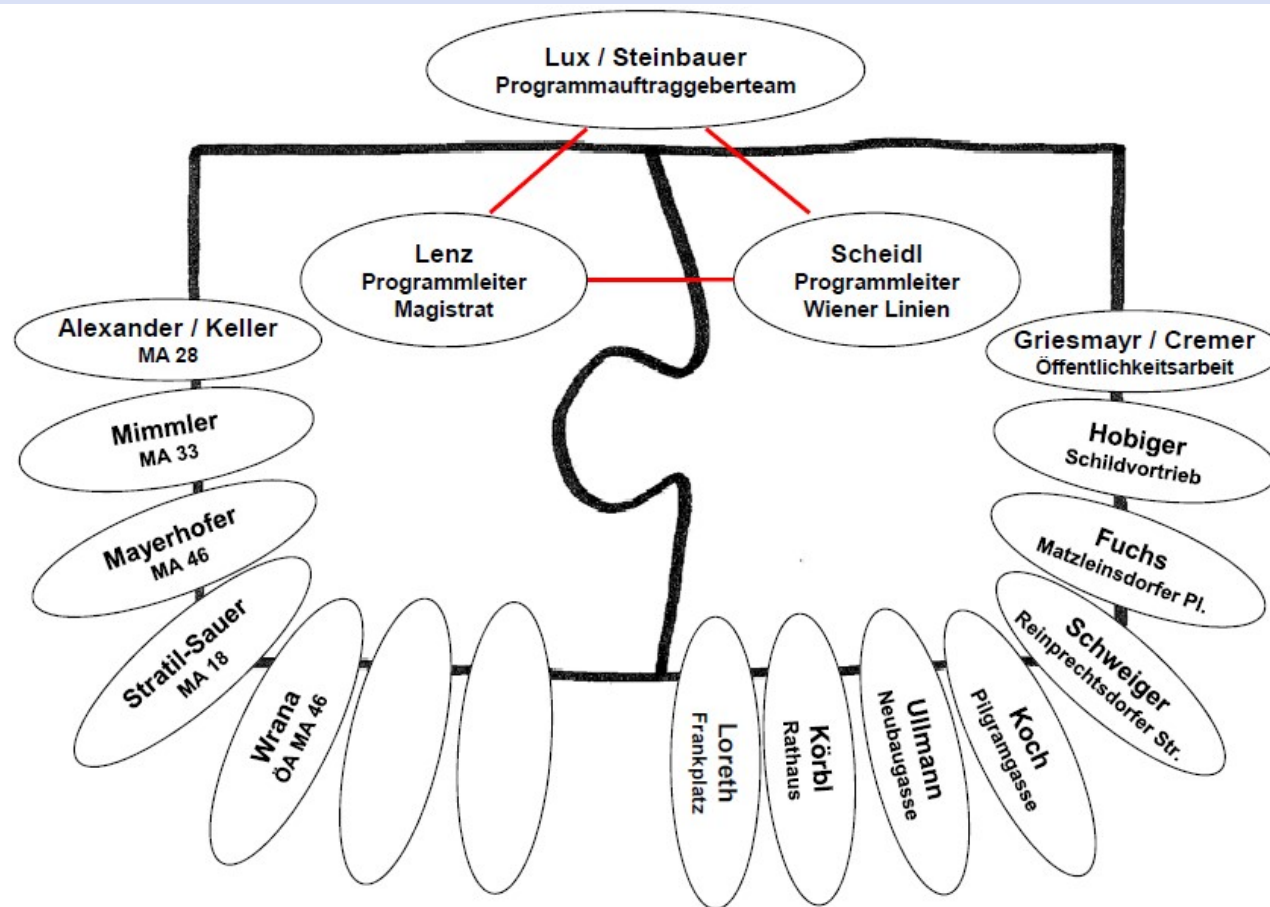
Lux / Steinbauer
Programmauftraggeberteam

Lenz
Programmleiter
Magistrat

Scheidl
Programmleiter
Wiener Linien

Alexander / Keller
MA 28

Mimmler
MA 33

Mayerhofer
MA 46

Stratil-Sauer
MA 18

Wrana
ÖA MA 46

Griesmayr / Cremer
Öffentlichkeitsarbeit

Hobiger
Schildvortrieb

Fuchs
Matzleinsdorfer Pl.

Schweiger
Reinprechtsdorfer Str.

Koch
Pilgramgasse

Ullmann
Neubaugasse

Körbl
Rathaus

Loreth
Frankplatz